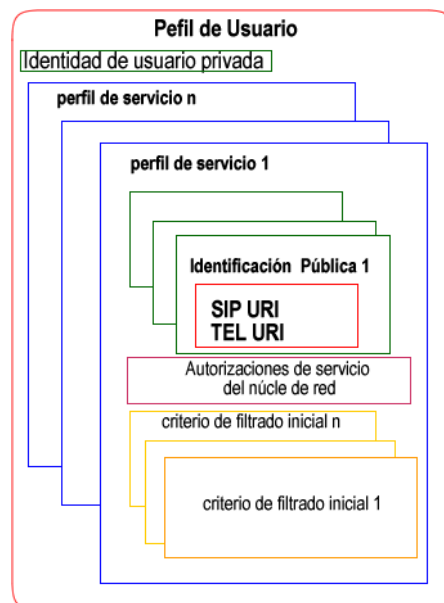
Pefil de Usuario

Identidad de usuario privada

perfil de servicio n

perfil de servicio 1

Identificación Pública 1

SIP URI
TEL URI

Autorizaciones de servicio del núcle de red

criterio de filtrado inicial n

criterio de filtrado inicial 1